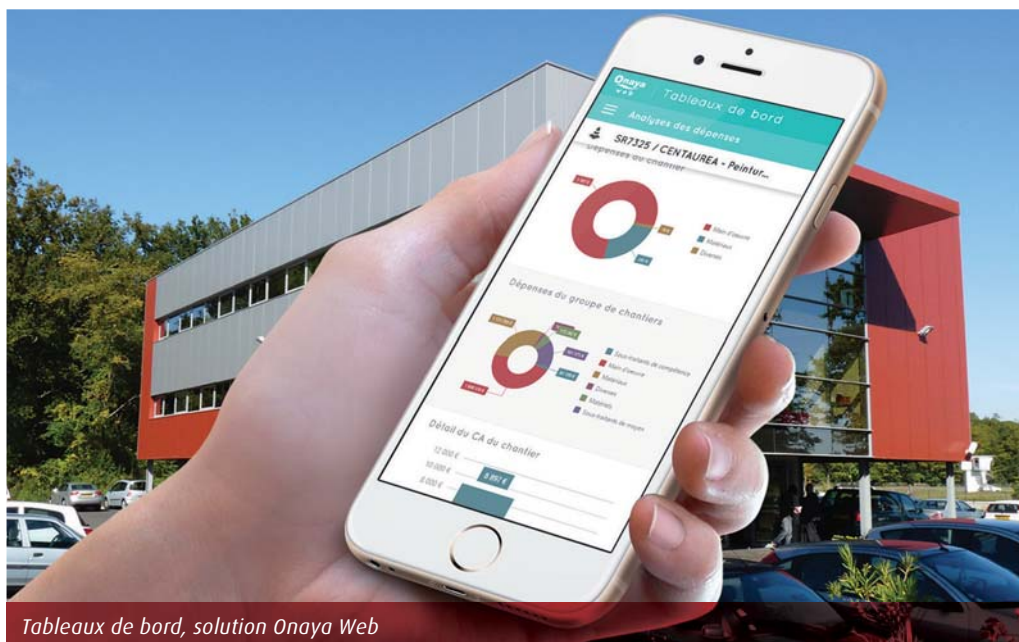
Onaya web

Tableaux de bord

Analyses des dépenses

SR7325 / CENTAUREA - Peintur...

Dépenses du chantier

Main-d'oeuvre
Matériaux
Diverses

Dépenses du groupe de chantiers

Sous-traitants de compétence
Main-d'oeuvre
Matériaux
Diverses
Matériels
Sous-traitants de moyen

Détail du CA du chantier

12 000 €
10 000 €
8 000 €
8 992 €

Tableaux de bord, solution Onaya Web